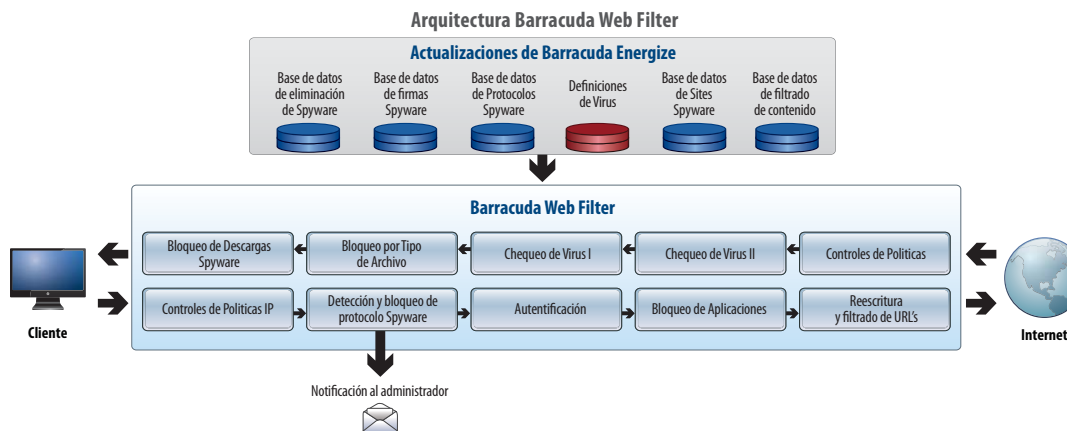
Arquitectura Barracuda Web Filter

Actualizaciones de Barracuda Energize

Base de datos de eliminación de Spyware

Base de datos de firmas Spyware

Base de datos de Protocolos Spyware

Definiciones de Virus

Base de datos de Sites Spyware

Base de datos de filtrado de contenido

Barracuda Web Filter

Bloqueo de Descargas Spyware

Bloqueo por Tipo de Archivo

Chequeo de Virus I

Chequeo de Virus II

Controles de Politicas

Controles de Politicas IP

Detección y bloqueo de protocolo Spyware

Autentificación

Bloqueo de Aplicaciones

Reescritura y filtrado de URL's

Cliente

Internet

Notificación al administrador